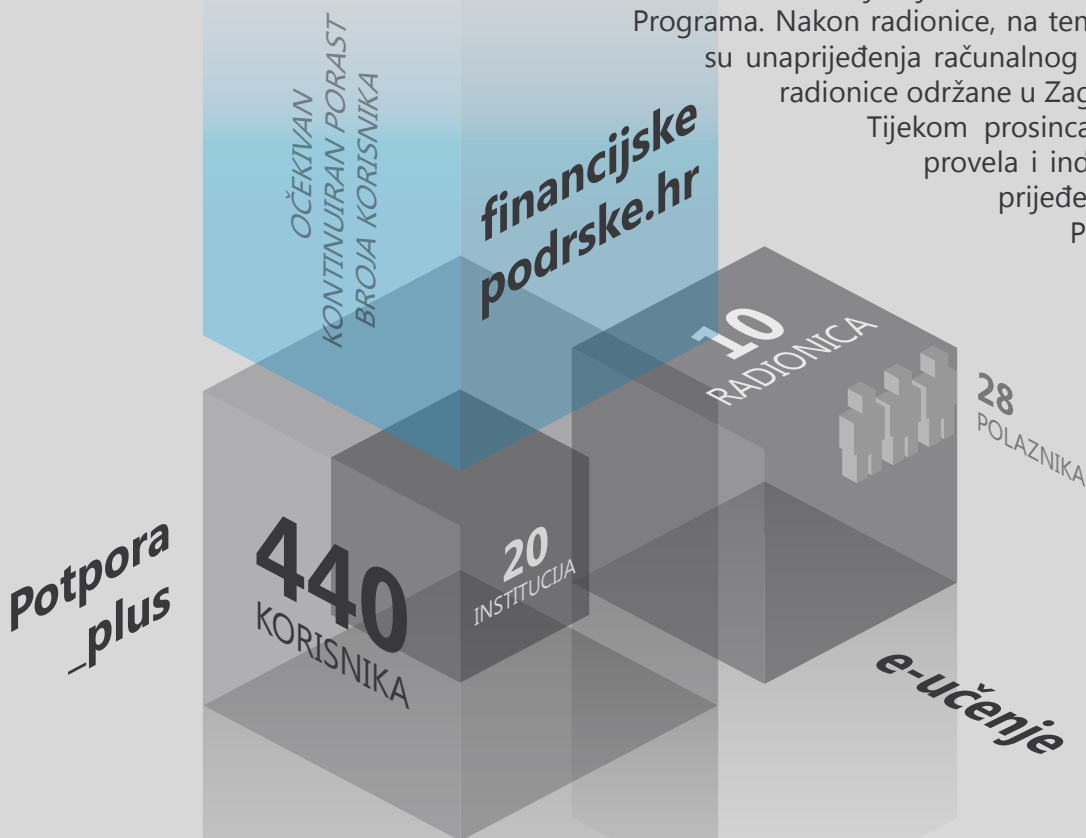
Programa. Nakon radionice, na tem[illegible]
su unaprijeđenja računalnog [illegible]
radionice održane u Zag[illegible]
Tijekom prosinca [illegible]
provela i ind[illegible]
prijeđe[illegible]
P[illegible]

OČEKIVAN KONTINUIRAN PORAST BROJA KORISNIKA

financijske podrske.hr

10 RADIONICA

28 POLAZNIKA

Potpora _plus

440 KORISNIKA

20 INSTITUCIJA

e-učenje